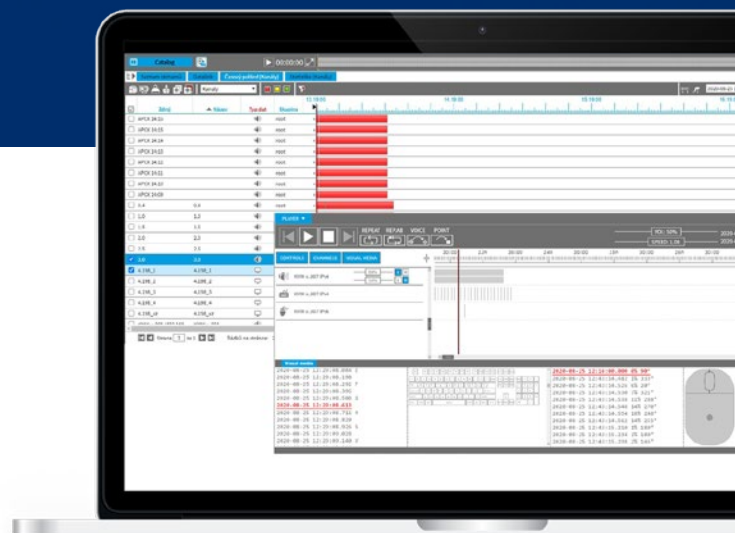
Catalog

00:00:00

Seznam záznamů

Kanály

Zdroj

Název

Sledat

Skupina

APCX 24:51

APCX 23:15

APCX 24:24

APCX 24:53

APCX 24:52

APCX 24:51

APCX 24:50

APCX 24:09

1.0

4.198_1

4.198_2

4.198_3

4.198_4

Strana 1 ze 1

PLAYER

REPEAT

REPAB

VOICE

POINT

CONTROLS

SPEED: 1.0X

2020-08-25 12:13:00.000 25 58°

2020-08-25 12:19:48.899 2

2020-08-25 12:19:48.631

Visual media